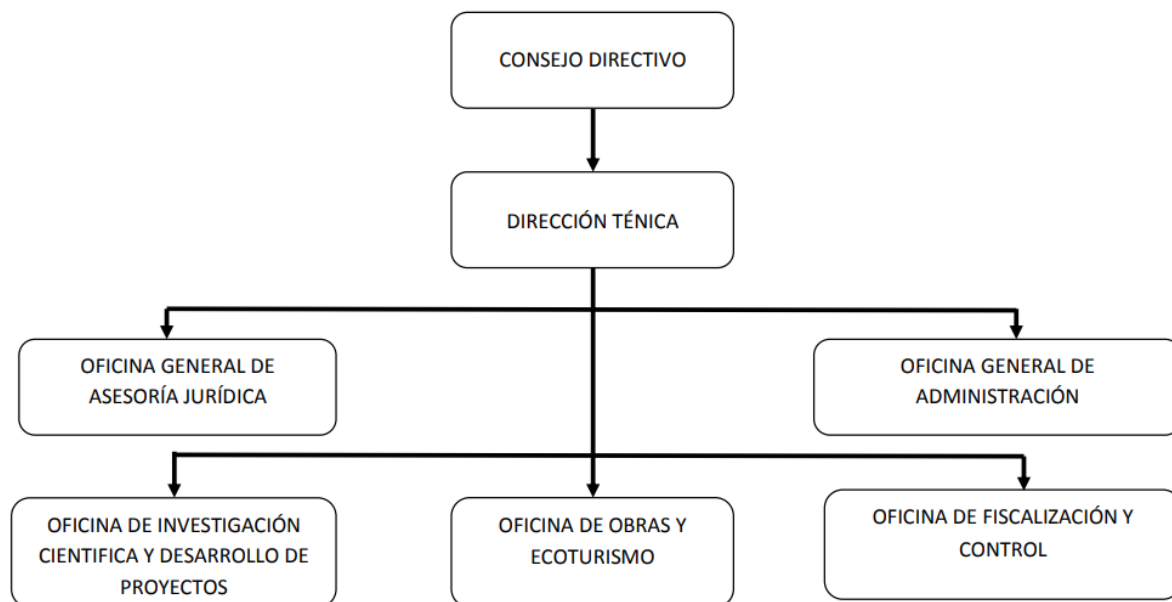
CONSEJO DIRECTIVO

DIRECCIÓN TÉNICA

OFICINA GENERAL DE ASESORÍA JURÍDICA

OFICINA GENERAL DE ADMINISTRACIÓN

OFICINA DE INVESTIGACIÓN CIENTIFICA Y DESARROLLO DE PROYECTOS

OFICINA DE OBRAS Y ECOTURISMO

OFICINA DE FISCALIZACIÓN Y CONTROL